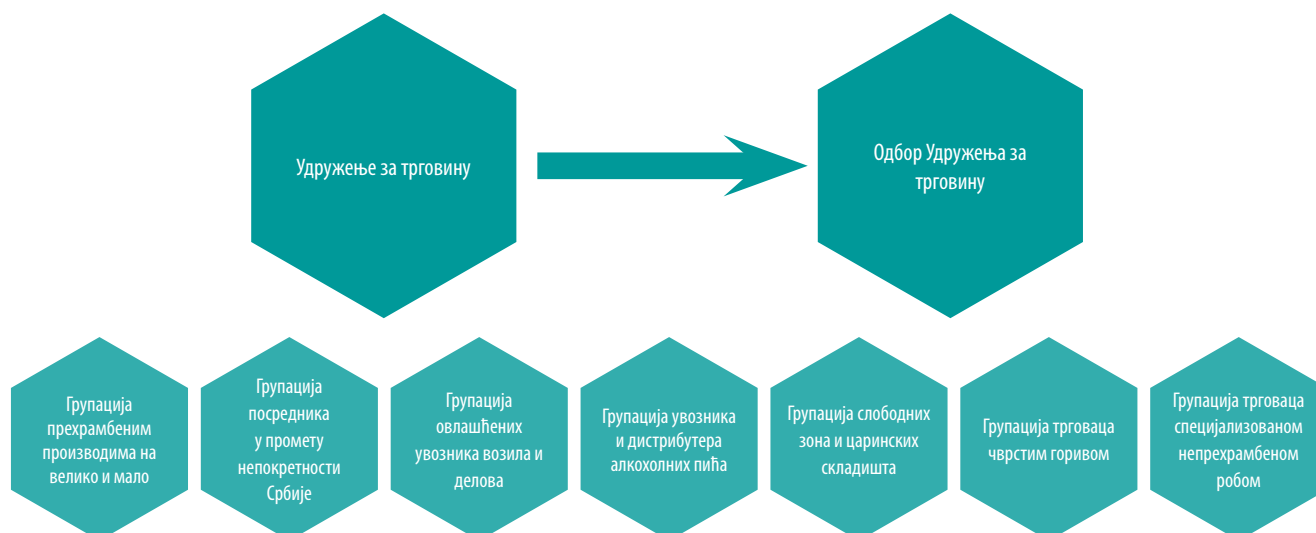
Удружење за трговину

Одбор Удружења за трговину

Групација прехрамбеним производима на велико и мало

Групација посредника у промету непокретности Србије

Групација овлашћених увозника возила и делова

Групација увозника и дистрибутера алкохолних пића

Групација слободних зона и царинских складишта

Групација трговаца чврстим горивом

Групација трговаца специјализованом непрехрамбеном робом